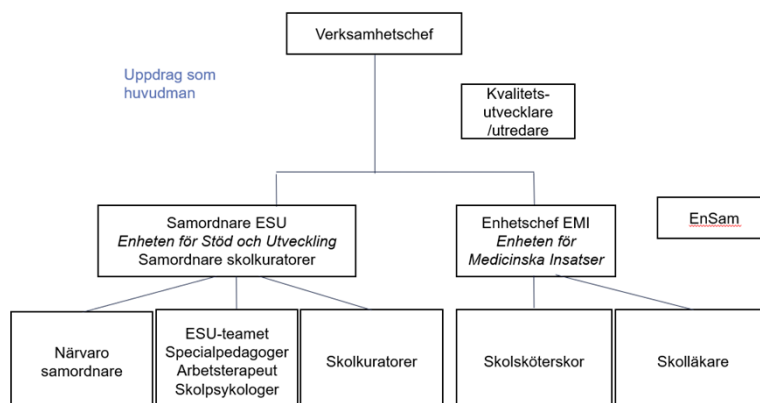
Verksamhetschef

Uppdrag som huvudman

Kvalitets-utvecklare /utredare

Samordnare ESU
*Enheten för Stöd och Utveckling*
Samordnare skolkuratorer

Enhetschef EMI
*Enheten för Medicinska Insatser*

EnSam

Närvaro samordnare

ESU-teamet
Specialpedagoger
Arbetsterapeut
Skolpsykologer

Skolkuratorer

Skolsköterskor

Skolläkare